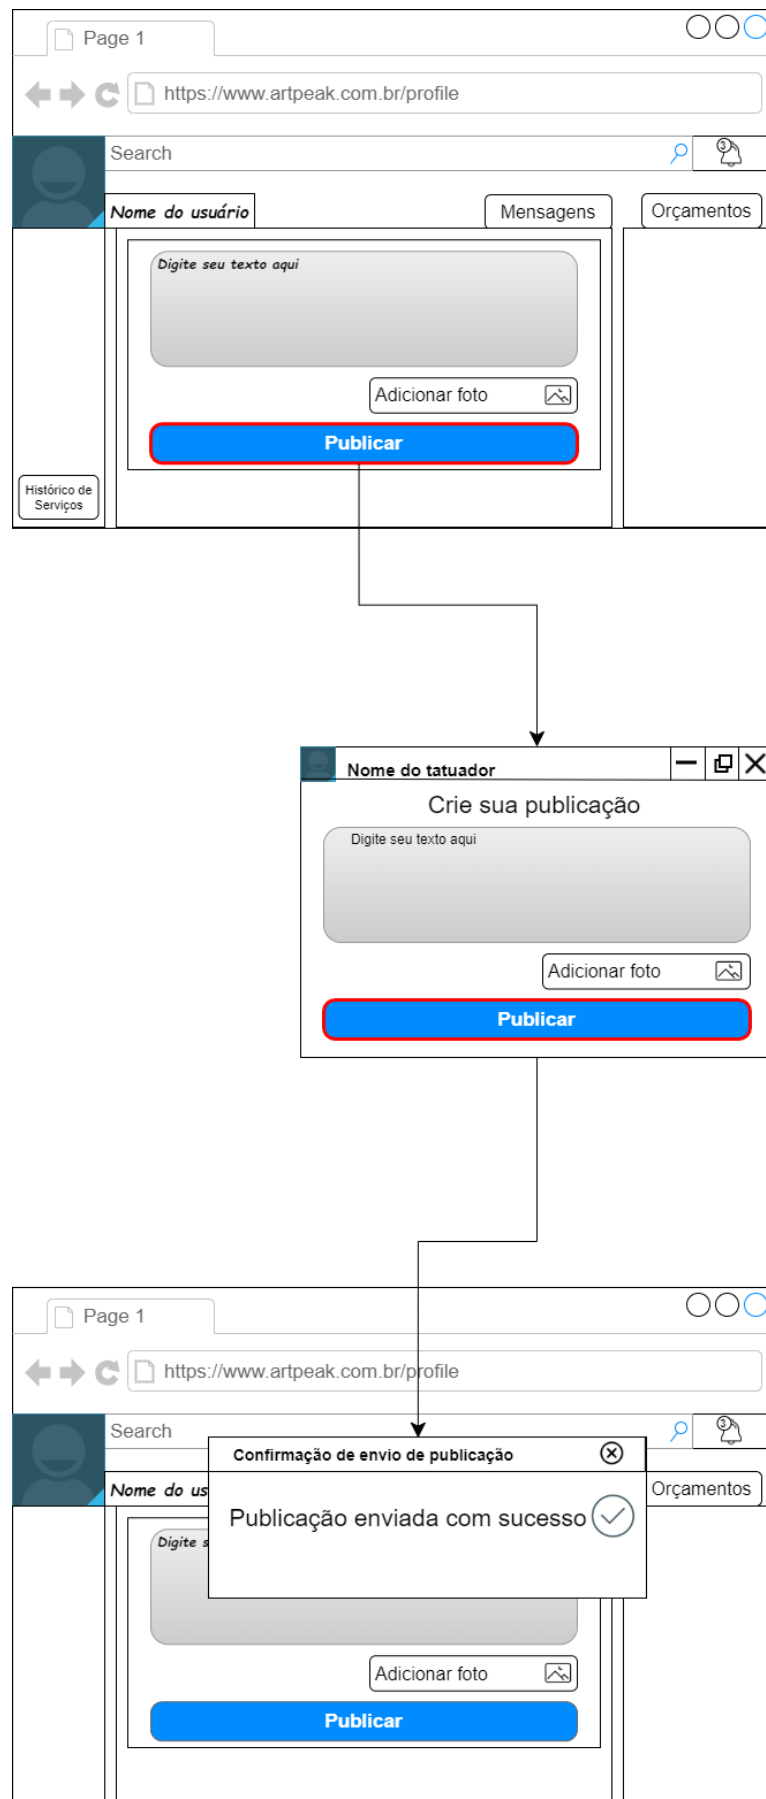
Page 1

https://www.artpeak.com.br/profile

Search

3

Nome do usuário

Mensagens

Orçamentos

Digite seu texto aqui

Adicionar foto

Publicar

Histórico de Serviços

Nome do tatuador

Crie sua publicação

Digite seu texto aqui

Adicionar foto

Publicar

Page 1

https://www.artpeak.com.br/profile

Search

3

Confirmação de envio de publicação

Nome do us

Orçamentos

Publicação enviada com sucesso

Digite s

Adicionar foto

Publicar